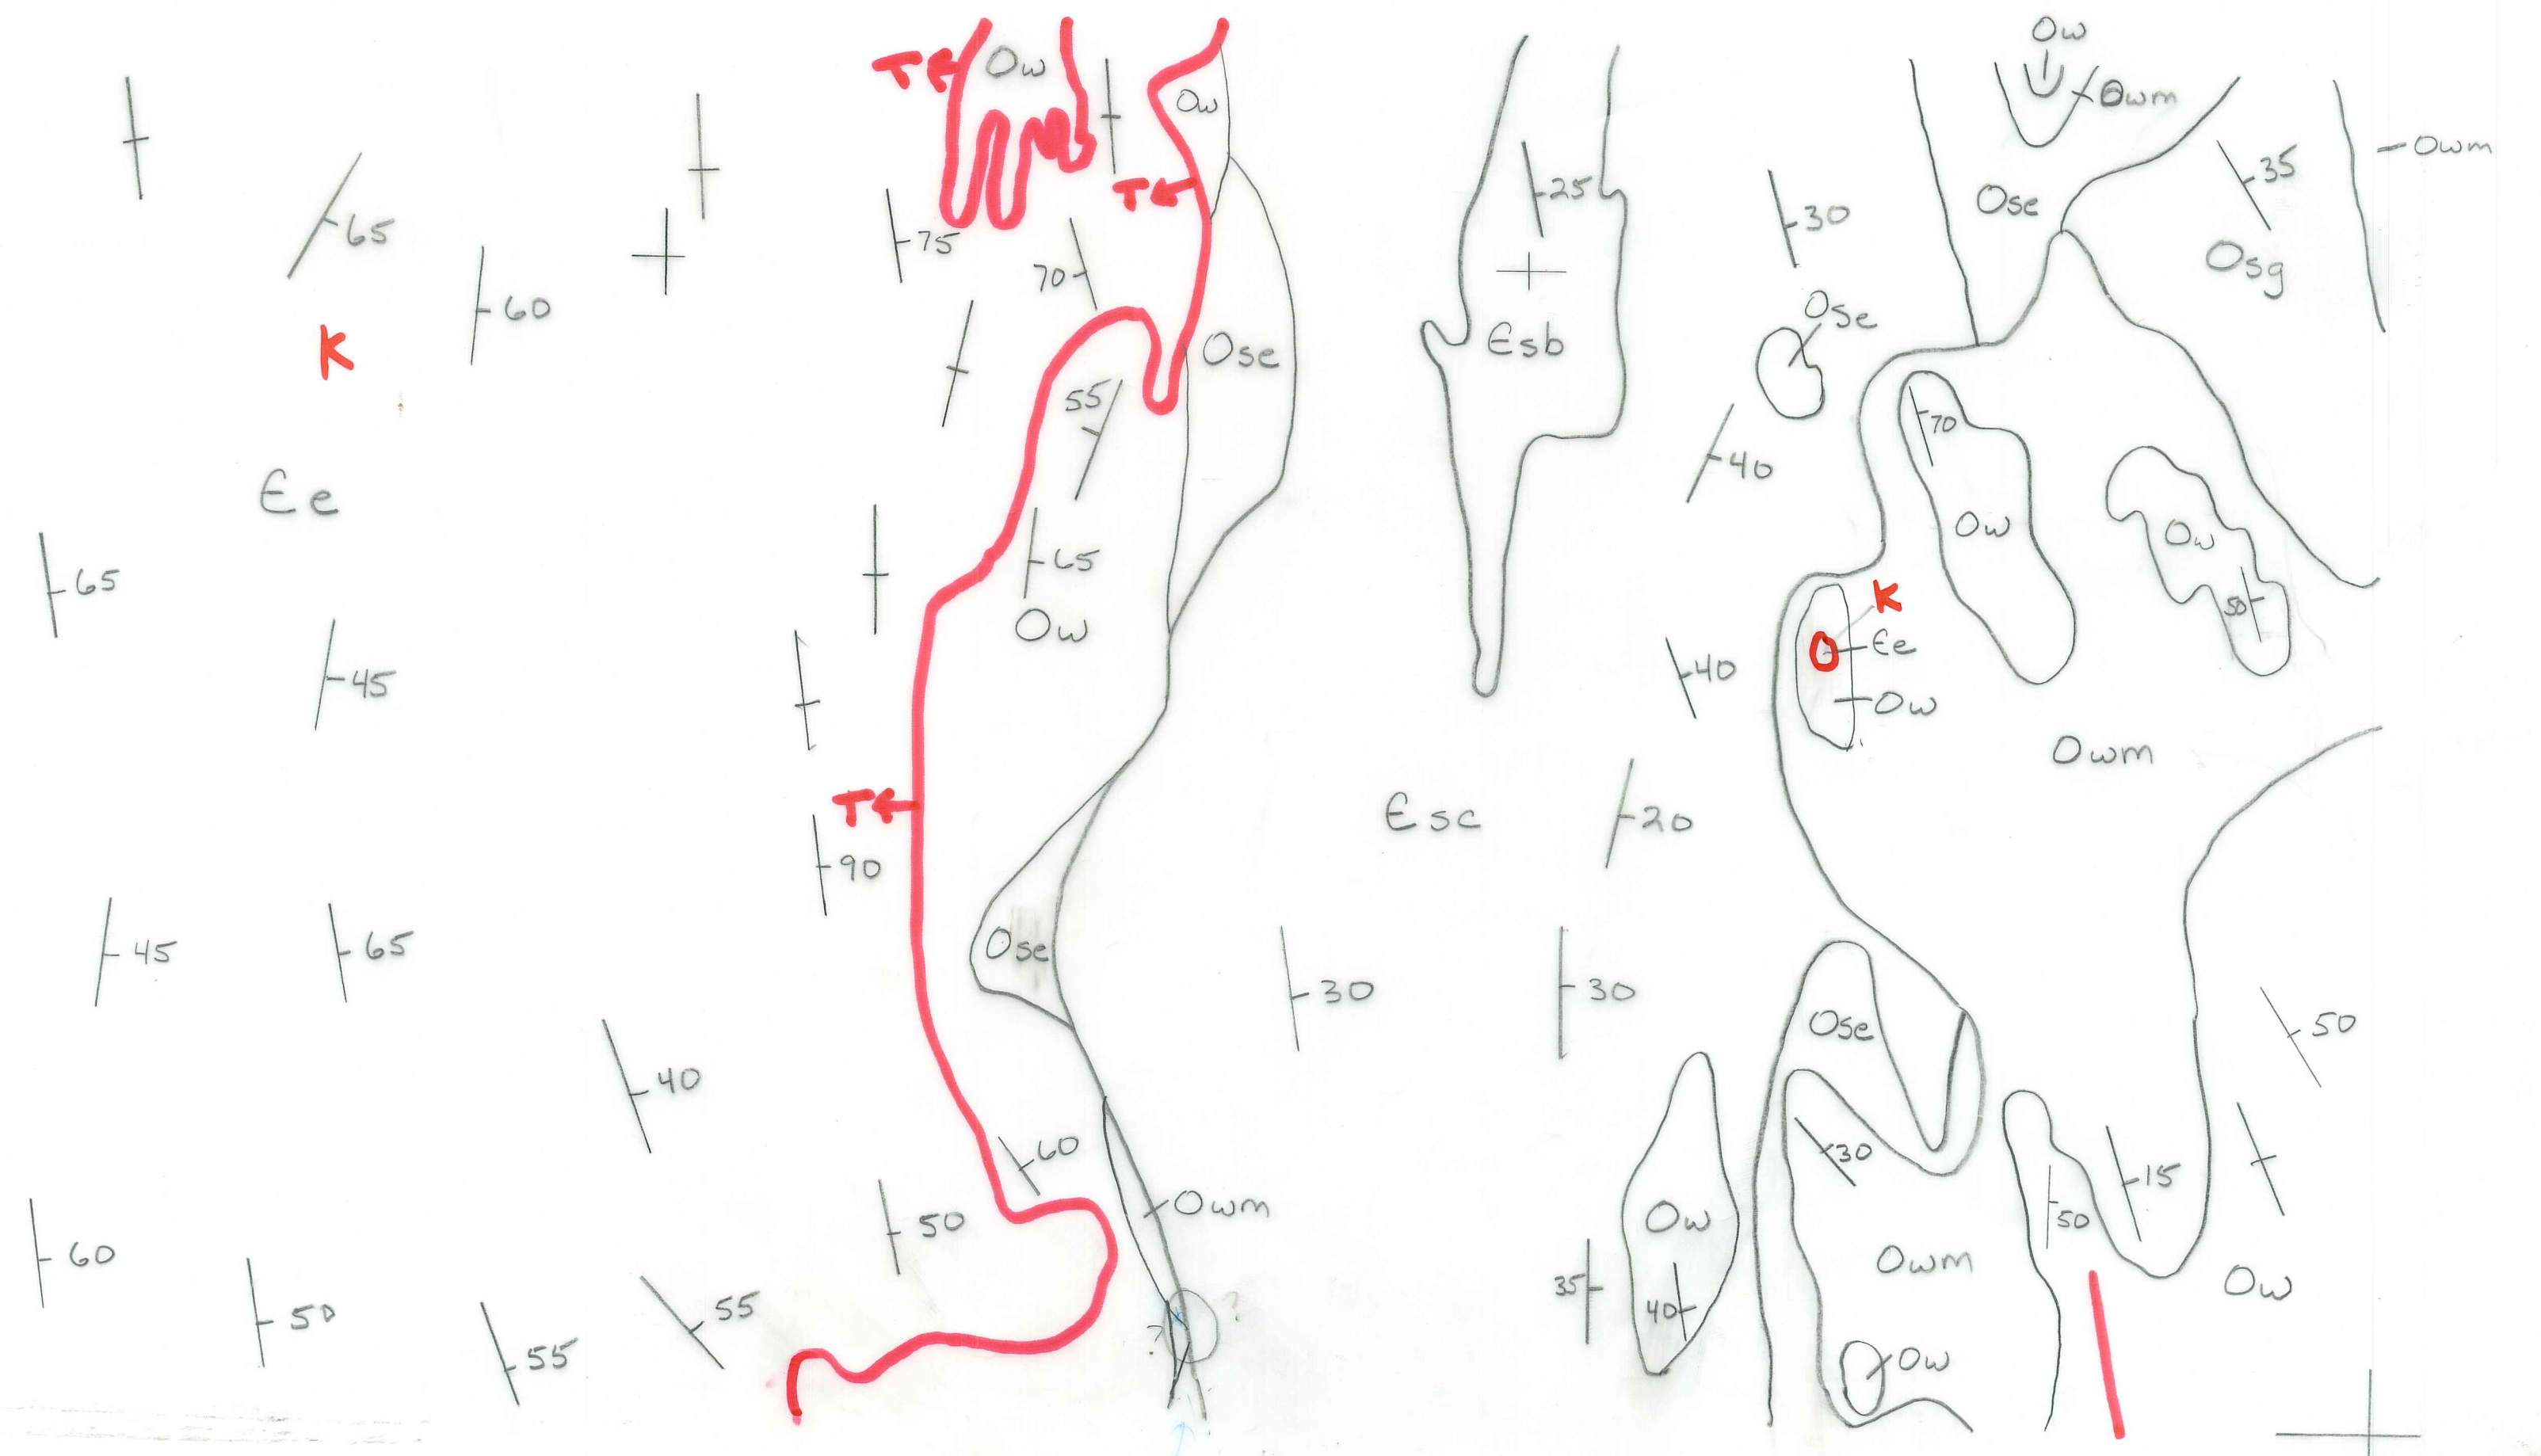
T Ow
Ow
Ow
Owm
Owm
65
75
70
60
T
K
55
Ose
Єe
65
65
Ow
45
T
90
Ose
45
65
40
60
50
60
50
55
55
Owm
?
?
25
Єsb
30
Ose
35
Ose
Osg
Ose
40
70
Ow
Ow
K
50
40
O
Єe
Ow
Owm
Єsc
20
30
30
50
Ose
30
15
Ow
50
35
40
Owm
Ow
Ow